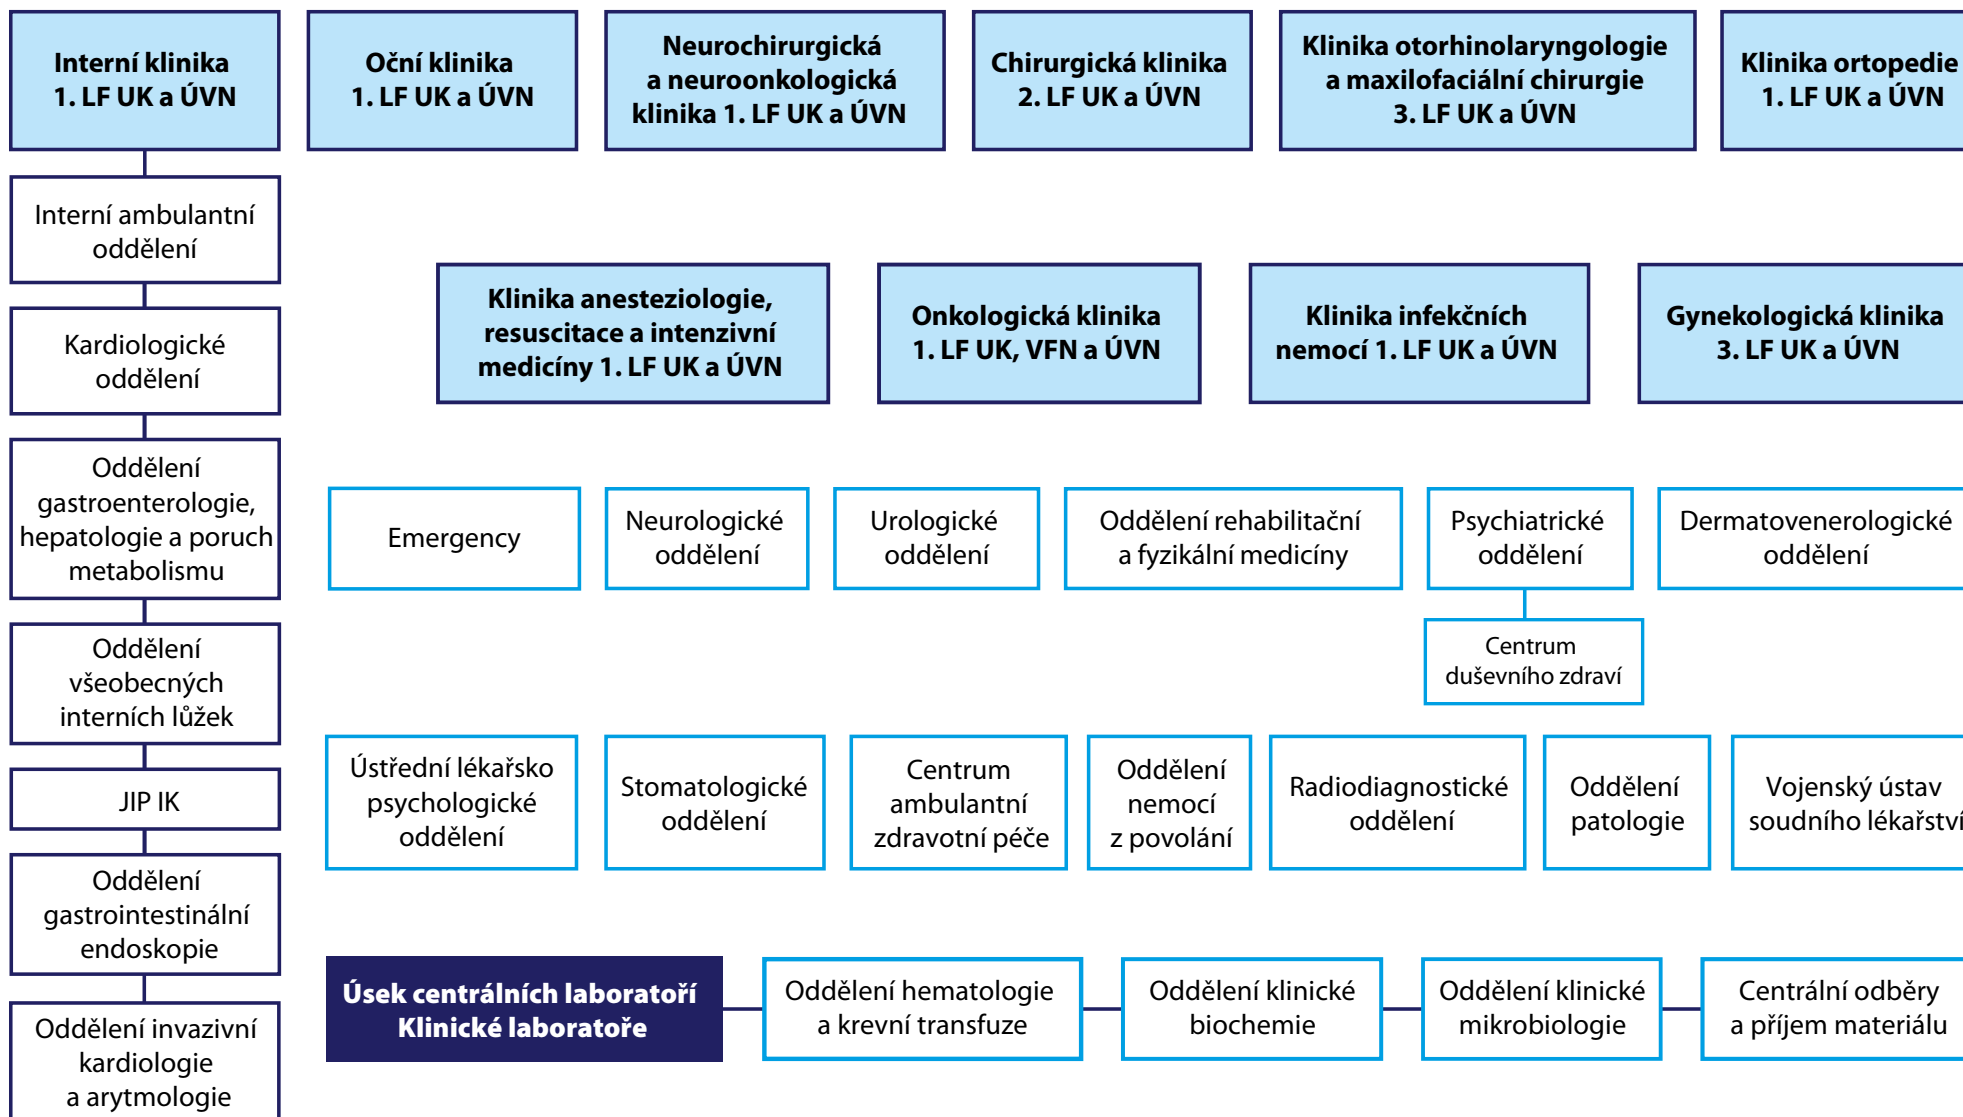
Interní klinika 1. LF UK a ÚVN

Oční klinika 1. LF UK a ÚVN

Neurochirurgická a neuroonkologická klinika 1. LF UK a ÚVN

Chirurgická klinika 2. LF UK a ÚVN

Klinika otorhinolaryngologie a maxilofaciální chirurgie 3. LF UK a ÚVN

Klinika ortopedie 1. LF UK a ÚVN

Interní ambulantní oddělení

Kardiologické oddělení

Oddělení gastroenterologie, hepatologie a poruch metabolismu

Oddělení všeobecných interních lůžek

JIP IK

Oddělení gastrointestinální endoskopie

Oddělení invazivní kardiologie a arytmologie

Klinika anesteziologie, resuscitace a intenzivní medicíny 1. LF UK a ÚVN

Onkologická klinika 1. LF UK, VFN a ÚVN

Klinika infekčních nemocí 1. LF UK a ÚVN

Gynekologická klinika 3. LF UK a ÚVN

Emergency

Neurologické oddělení

Urologické oddělení

Oddělení rehabilitační a fyzikální medicíny

Psychiatrické oddělení

Dermatovenerologické oddělení

Centrum duševního zdraví

Ústřední lékařsko psychologické oddělení

Stomatologické oddělení

Centrum ambulantní zdravotní péče

Oddělení nemocí z povolání

Radiodiagnostické oddělení

Oddělení patologie

Vojenský ústav soudního lékařství

Úsek centrálních laboratoří Klinické laboratoře

Oddělení hematologie a krevní transfuze

Oddělení klinické biochemie

Oddělení klinické mikrobiologie

Centrální odběry a příjem materiálu